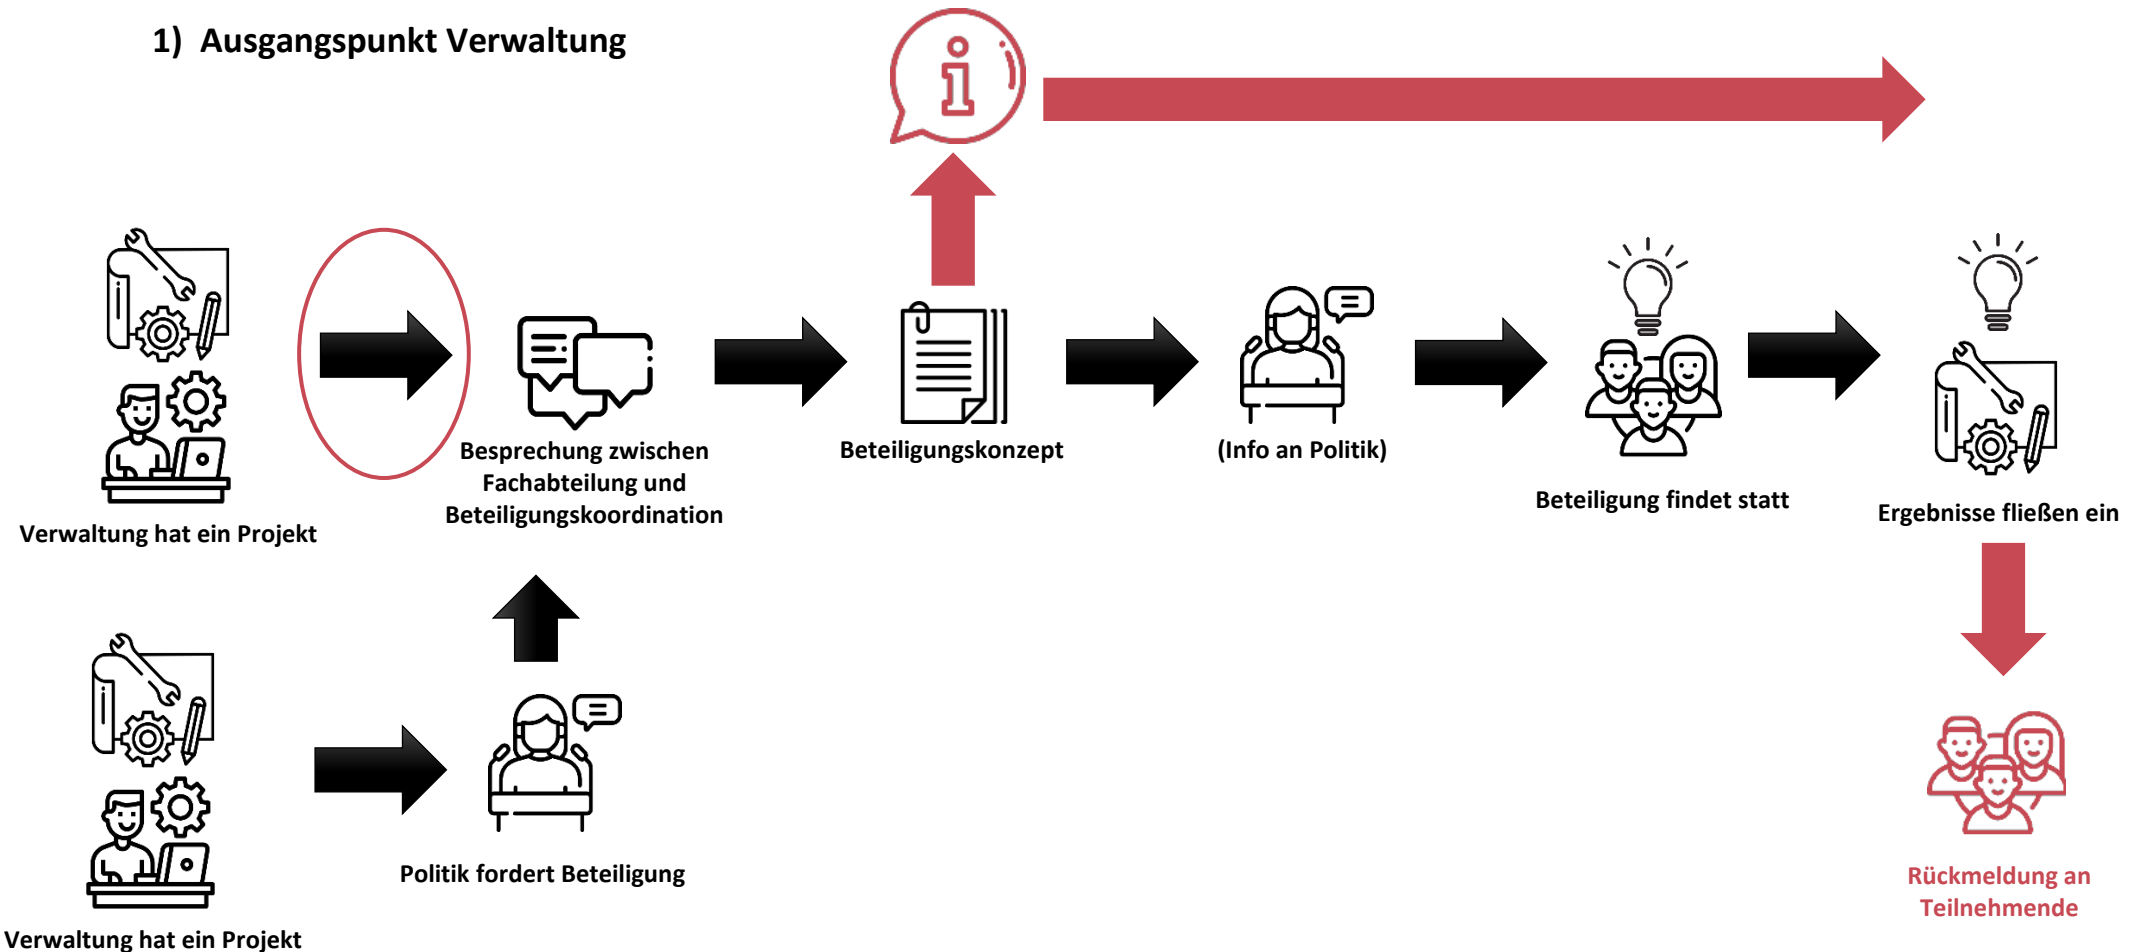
1) Ausgangspunkt Verwaltung

Verwaltung hat ein Projekt

Besprechung zwischen Fachabteilung und Beteiligungskoordination

Beteiligungskonzept

(Info an Politik)

Beteiligung findet statt

Ergebnisse fließen ein

Rückmeldung an Teilnehmende

Verwaltung hat ein Projekt

Politik fordert Beteiligung